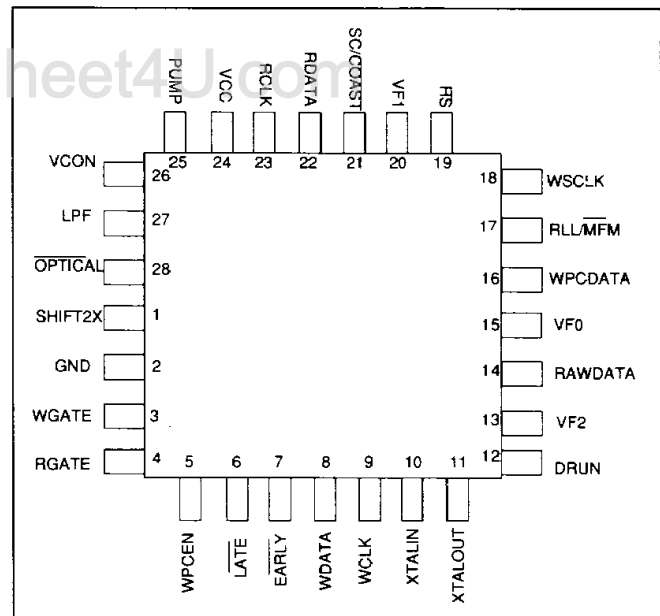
heet4U.com

PUMP VCC RCLK RDATA SC/COAST VF1 RS

25 24 23 22 21 20 19

VCON 26
LPF 27
$\overline{\text{OPTICAL}}$ 28
SHIFT2X 1
GND 2
WGATE 3
RGATE 4

18 WSCLK
17 RLL/$\overline{\text{MFM}}$
16 WPCDATA
15 VF0
14 RAWDATA
13 VF2
12 DRUN

5 6 7 8 9 10 11

WPCEN $\overline{\text{LATE}}$ $\overline{\text{EARLY}}$ WDATA WCLK XTALIN XTALOUT